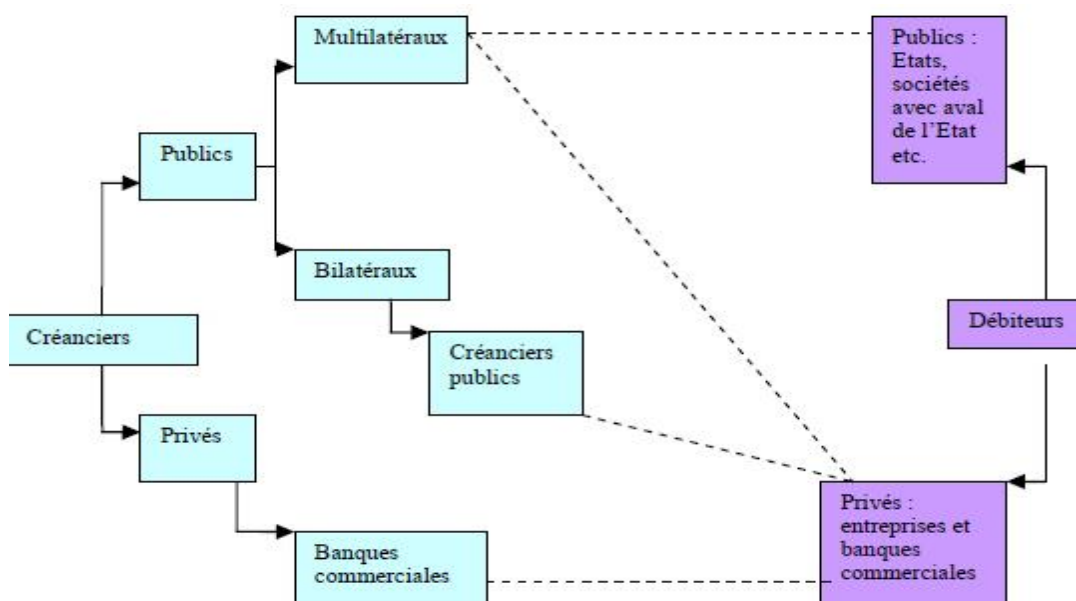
Multilatéraux

Publics : Etats, sociétés avec aval de l'Etat etc.

Publics

Bilatéraux

Créanciers

Débiteurs

Créanciers publics

Privés

Privés : entreprises et banques commerciales

Banques commerciales